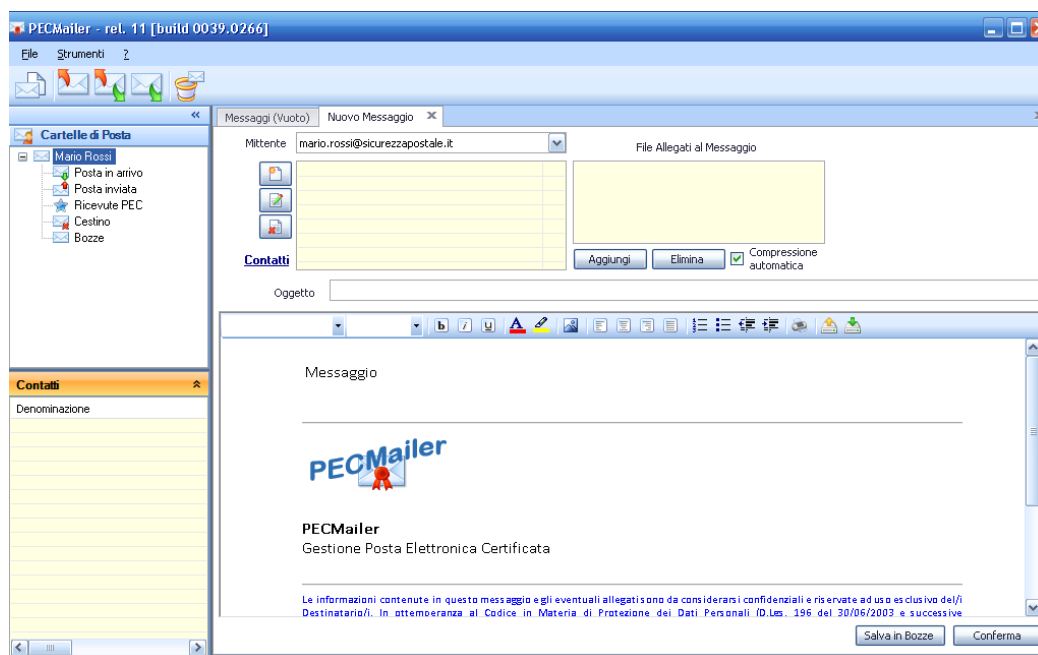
PECMailer - rel. 11 [build 0039.0266]

File Strumenti ?

Cartelle di Posta

Mario Rossi
Posta in arrivo
Posta inviata
Ricevute PEC
Cestino
Bozze

Contatti

Denominazione

Messaggi (Vuoto) Nuovo Messaggio

Mittente mario.rossi@sicurezzapostale.it

File Allegati al Messaggio

Contatti

Aggiungi Elimina Compressione automatica

Oggetto

Messaggio

PECMailer

PECMailer
Gestione Posta Elettronica Certificata

Le informazioni contenute in questo messaggio e gli eventuali allegati sono da considerarsi confidenziali e riservate ad uso esclusivo del/i Destinatario/i. In ottemperanza al Codice in Materia di Protezione dei Dati Personali (D.Lgs. 196 del 30/06/2003 e successive

Salva in Bozze Conferma